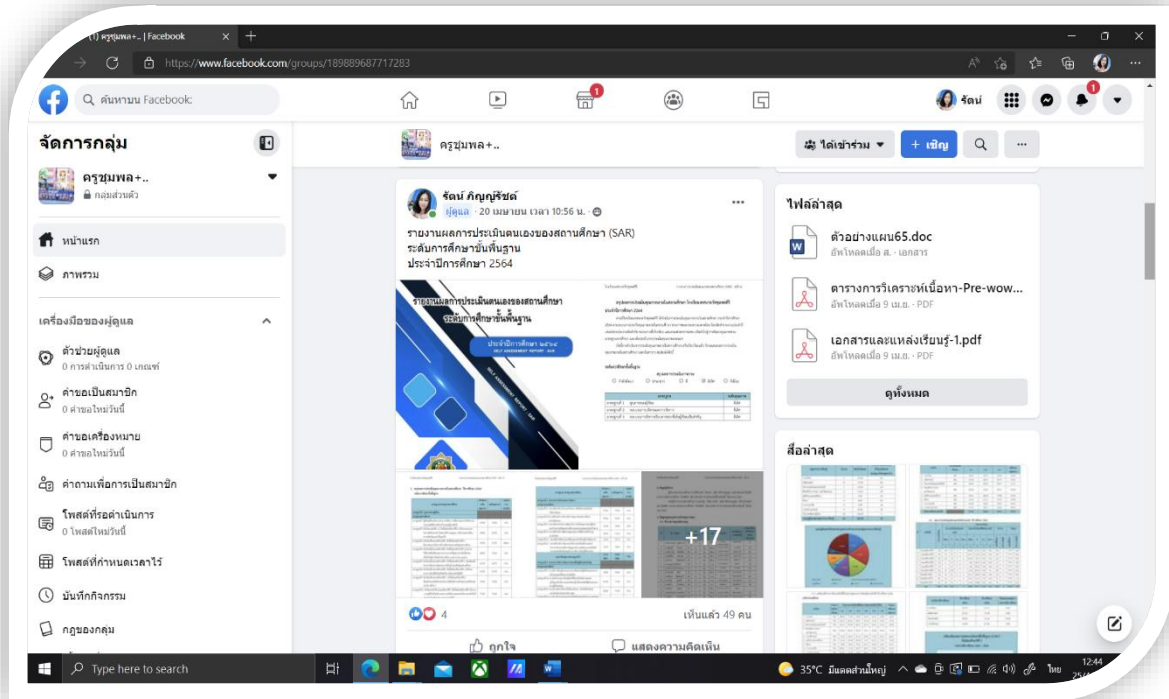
(1) ครูชุมพล+.. | Facebook

https://www.facebook.com/groups/189889687717283

ค้นหาบน Facebook

รัตน์

จัดการกลุ่ม

ครูชุมพล+..
กลุ่มส่วนตัว

หน้าแรก

ภาพรวม

เครื่องมือของผู้ดูแล

ตัวช่วยผู้ดูแล
0 การดำเนินการ 0 เกณฑ์

คำขอเป็นสมาชิก
0 คำขอใหม่วันนี้

คำขอเครื่องหมาย
0 คำขอใหม่วันนี้

คำถามเพื่อการเป็นสมาชิก

โพสต์ที่รอดำเนินการ
0 โพสต์ใหม่วันนี้

โพสต์ที่กำหนดเวลาไว้

บันทึกกิจกรรม

กฎของกลุ่ม

ครูชุมพล+..

ได้เข้าร่วม

+ เชิญ

รัตน์ ภิญญ์รัชต์
ผู้ดูแล · 20 เมษายน เวลา 10:56 น.

รายงานผลการประเมินตนเองของสถานศึกษา (SAR)
ระดับการศึกษาขั้นพื้นฐาน
ประจำปีการศึกษา 2564

รายงานผลการประเมินตนเองของสถานศึกษา
ระดับการศึกษาขั้นพื้นฐาน

ประจำปีการศึกษา ๒๕๖๔

+17

4

เห็นแล้ว 49 คน

ถูกใจ

แสดงความคิดเห็น

ไฟล์ล่าสุด

ตัวอย่างแผน65.doc
อัพโหลดเมื่อ ส. · เอกสาร

ตารางการวิเคราะห์เนื้อหา-Pre-wow...
อัพโหลดเมื่อ 9 เม.ย. · PDF

เอกสารและแหล่งเรียนรู้-1.pdf
อัพโหลดเมื่อ 9 เม.ย. · PDF

ดูทั้งหมด

สื่อล่าสุด

Type here to search

35°C มีเมฆส่วนใหญ่

ไทย

12:44